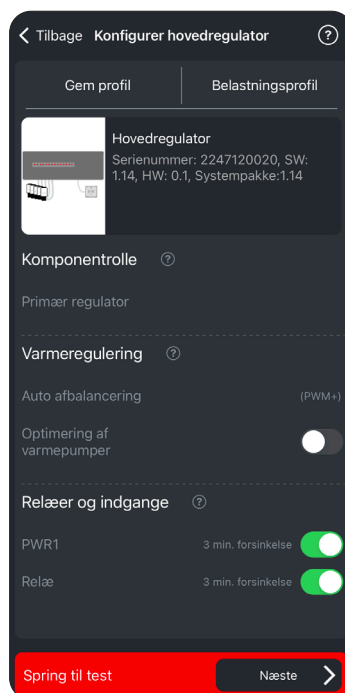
Tilbage Konfigurer hovedregulator ?

Gem profil

Belastningsprofil

Hovedregulator
Serienummer: 2247120020, SW: 1.14, HW: 0.1, Systempakke:1.14

Komponentrolle ?

Primær regulator

Varmeregulering ?

Auto afbalancering (PWM+)

Optimering af varmepumper

Relæer og indgange ?

PWR1 3 min. forsinkelse

Relæ 3 min. forsinkelse

Spring til test

Næste